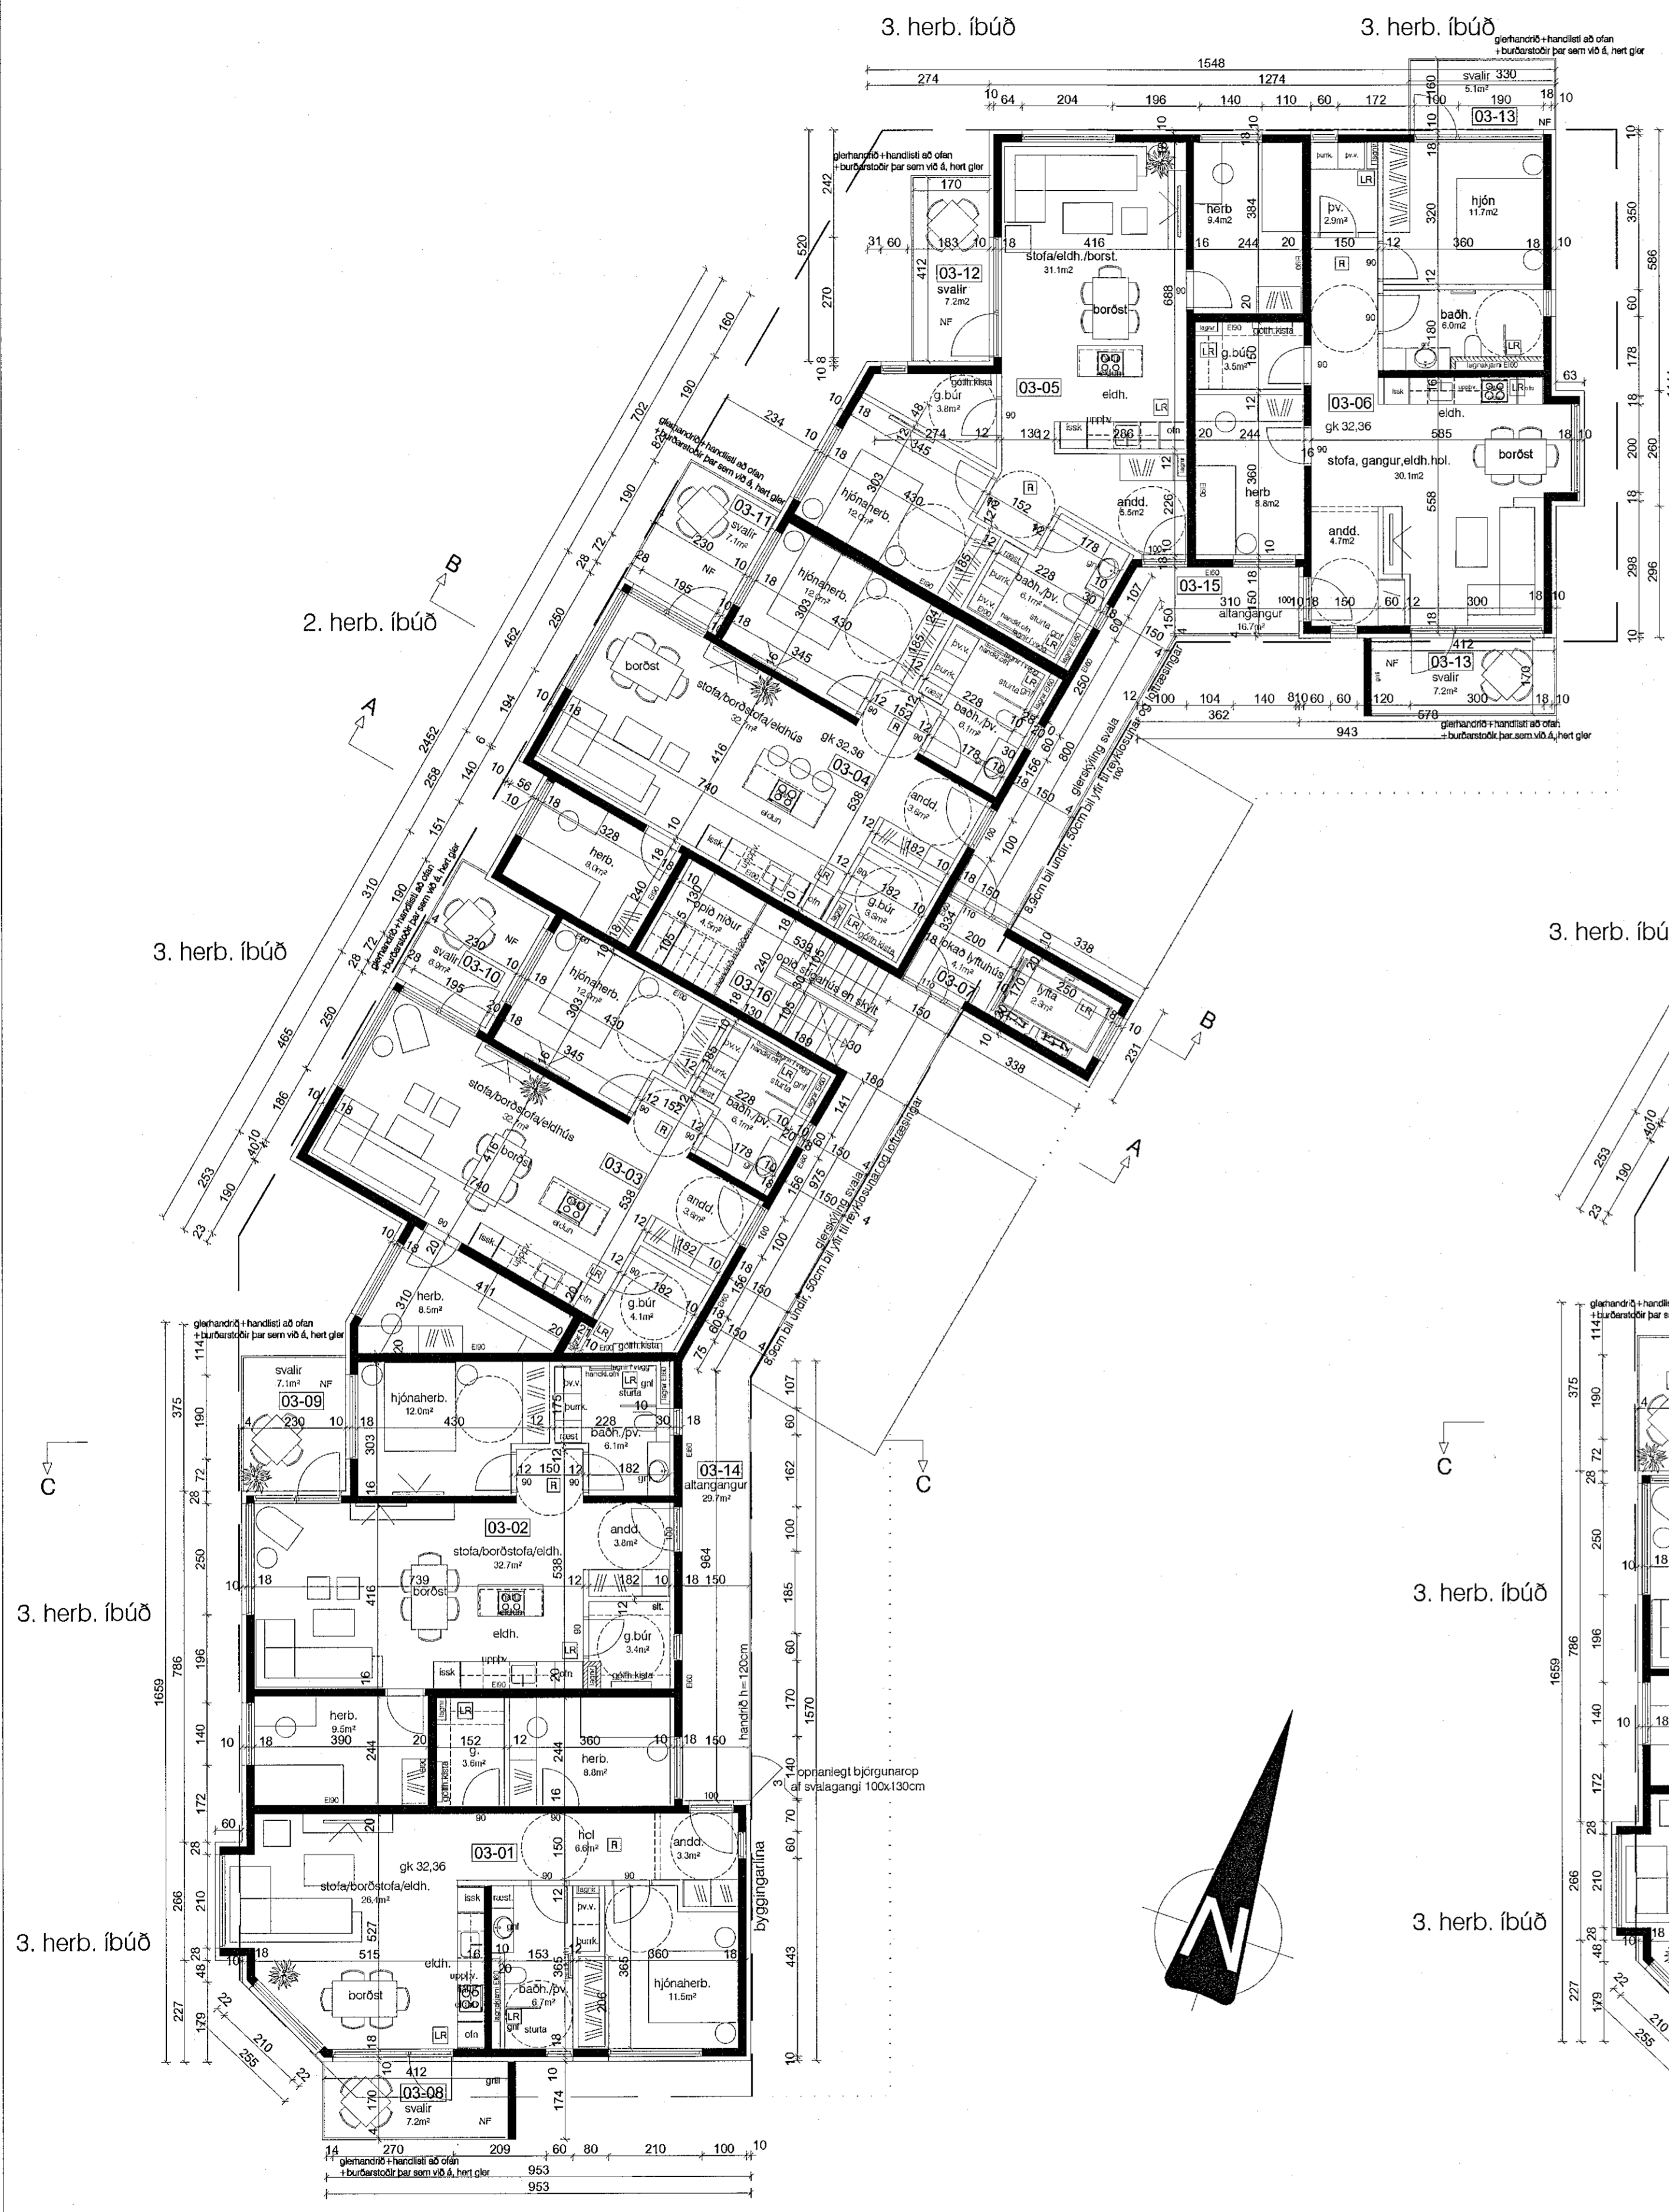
3. herb. íbúð

3. herb. íbúð

glerhandrið+handlisti að ofan +burðarstoðir þar sem við á, hert gler

1548
274
1274
64
204
196
140
110
60
172
190
svalir 330
5.1m²
03-13
NF

glerhandrið+handlisti að ofan +burðarstoðir þar sem við á, hert gler

170
03-12
svalir
7.2m2
NF
183
416
stofa/eldh./borst.
31.1m2
borðst
03-05
eldh.
g.búr
3.8m²
herb
9.4m2
244
g.búr
3.5m²
herb
8.8m2
pv.
2.9m²
hjón
11.7m2
360
baðh.
6.0m2
03-06
eldh.
gk 32,36
585
stofa, gangur,eldh.hol.
30.1m2
borðst
andd.
4.7m2
andd.
5.5m2
300
412
03-13
svalir
7.2m²
NF
03-15
altangangur
16.7m²
362
943
578

glerhandrið+handlisti að ofan +burðarstoðir þar sem við á, hert gler

2. herb. íbúð

B

A

03-11
svalir
7.1m²
NF
hjónaherb.
12.0m²
hjónaherb.
12.0m²
baðh./pv.
6.1m²
borðst
stofa/borðstofa/eldhús
32.7m²
gk 32,36
03-04
740
eldun
andd.
3.8m²
baðh./pv.
6.1m²
g.búr
3.5m²
herb.
8.0m²
opið niður
4.5m²
03-16
opið stigahús en skylt
lokað lyftuhús
4.1m²
03-07
lyfta
2.3m²
glerskylling svala
8.9cm bil undir, 50cm bil yfir til reyklosunar og loftræsingar

3. herb. íbúð

3. herb. íbú

03-10
svalir
6.9m²
NF
hjónaherb.
12.0m²
stofa/borðstofa/eldhús
32.7m²
borðst
03-03
eldun
andd.
3.6m²
baðh./pv.
6.1m²
g.búr
4.1m²
herb.
8.5m²

glerhandrið+handlisti að ofan +burðarstoðir þar sem við á, hert gler

svalir
7.1m²
NF
03-09
hjónaherb.
12.0m²
baðh./pv.
6.1m²
03-14
altangangur
29.7m²
03-02
stofa/borðstofa/eldh.
32.7m²
borðst
eldh.
andd.
3.8m²
g.búr
3.4m²
handrið h=120cm
herb.
9.5m²
390
g.
3.6m²
herb.
8.8m²
opnanlegt björgunarop af svalagangi 100x130cm

C
C
C

3. herb. íbúð

3. herb. íbúð

3. herb. íbúð

3. herb. íbúð

03-01
gk 32,36
stofa/borðstofa/eldh.
26.1m²
hol
6.6m²
andd.
3.3m²
eldh.
baðh./pv.
6.7m²
sturta
hjónaherb.
11.5m²
borðst
byggingarlína
412
03-08
svalir
7.2m²
NF
grill

270
209
60
80
210
100
10

glerhandrið+handlisti að ofan +burðarstoðir þar sem við á, hert gler

953
953

1659
786
1659
786